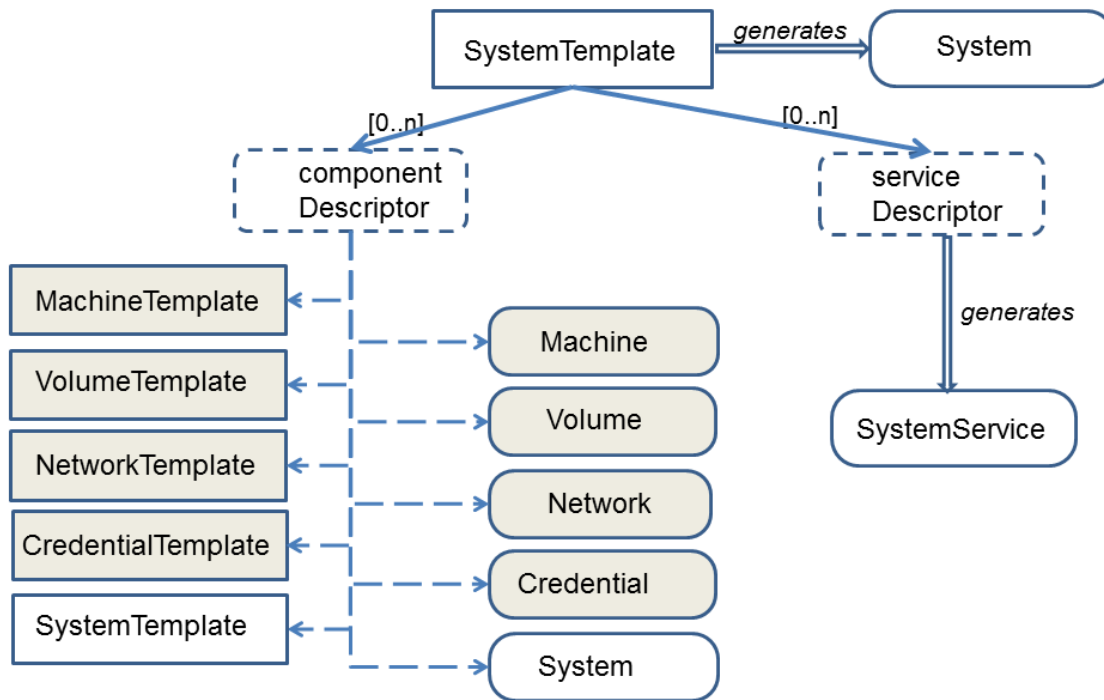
SystemTemplate

generates

System

[0..n]

[0..n]

component Descriptor

service Descriptor

generates

MachineTemplate

Machine

VolumeTemplate

Volume

SystemService

NetworkTemplate

Network

CredentialTemplate

Credential

SystemTemplate

System